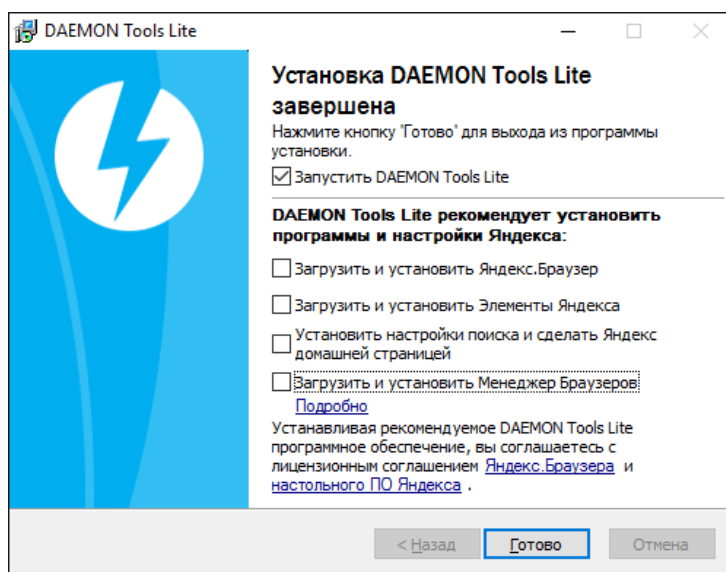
DAEMON Tools Lite

Установка DAEMON Tools Lite завершена

Нажмите кнопку 'Готово' для выхода из программы установки.

Запустить DAEMON Tools Lite

DAEMON Tools Lite рекомендует установить программы и настройки Яндекса:

Загрузить и установить Яндекс.Браузер

Загрузить и установить Элементы Яндекса

Установить настройки поиска и сделать Яндекс домашней страницей

Загрузить и установить Менеджер Браузеров

Подробно

Устанавливая рекомендуемое DAEMON Tools Lite программное обеспечение, вы соглашаетесь с лицензионным соглашением Яндекс.Браузера и настольного ПО Яндекса .

< Назад

Готово

Отмена